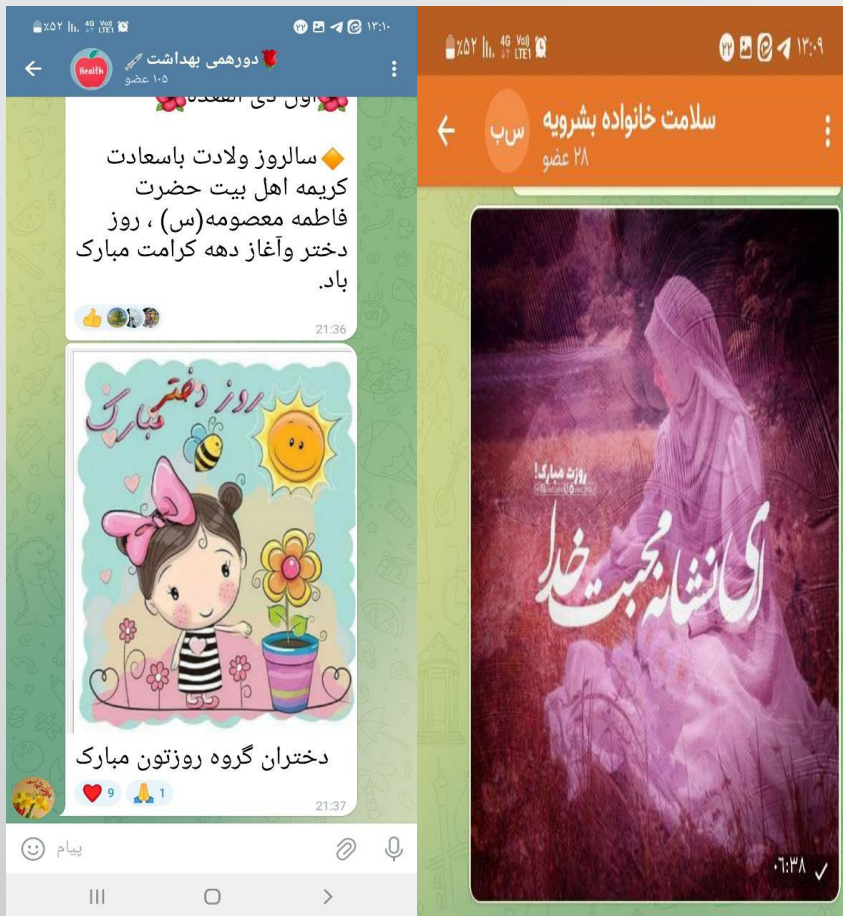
%۵۲ 4G LTE1 ۱۳:۱۰
دورهمی بهداشت
۱۰۵ عضو
Health
اول ذی القعده

سالروز ولادت باسعادت کریمه اهل بیت حضرت فاطمه معصومه(س) ، روز دختر وآغاز دهه کرامت مبارک باد.
21:36

روز دختر مبارک

دختران گروه روزتون مبارک
9 1
21:37
پیام
III ○ <

%۵۲ 4G LTE1 ۱۳:۰۹
سلامت خانواده بشرویه
س ب
۲۸ عضو
روزت مبارک!
ای نشانه محبت خدا
۰۶:۳۸